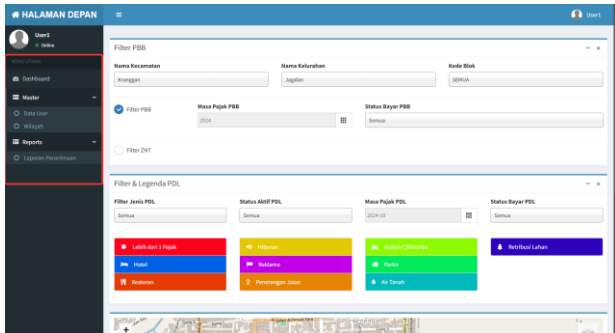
HALAMAN DEPAN
User1
User1
Online
MENU UTAMA
Dashboard
Master
Data User
Wilayah
Reports
Laporan Penerimaan

Filter PBB
Nama Kecamatan
Kraenggan
Nama Kelurahan
Jagalan
Kode Blok
SEMUA
Filter PBB
Masa Pajak PBB
2024
Status Bayar PBB
Semua
Filter ZNT

Filter & Legenda PDL
Filter Jenis PDL
Semua
Status Aktif PDL
Semua
Masa Pajak PDL
2024-03
Status Bayar PDL
Semua

Lebih dari 1 Pajak
Hiburan
Galian C/Minerba
Retribusi Lahan
Hotel
Reklame
Parkir
Restoran
Penerangan Jalan
Air Tanah
+